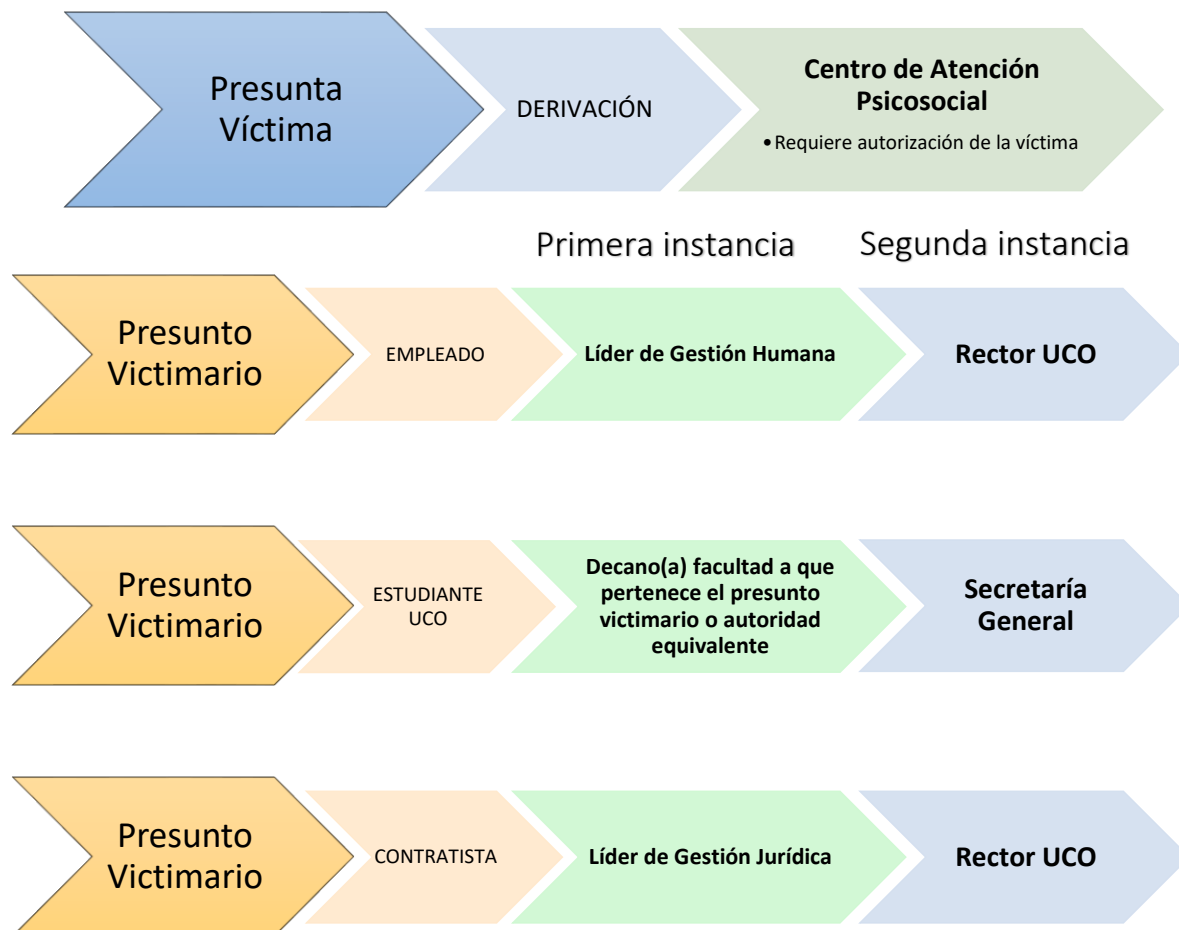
Presunta Víctima

DERIVACIÓN

**Centro de Atención Psicosocial**

• Requiere autorización de la víctima

Primera instancia

Segunda instancia

Presunto Victimario

EMPLEADO

**Líder de Gestión Humana**

**Rector UCO**

Presunto Victimario

ESTUDIANTE UCO

**Decano(a) facultad a que pertenece el presunto victimario o autoridad equivalente**

**Secretaría General**

Presunto Victimario

CONTRATISTA

**Líder de Gestión Jurídica**

**Rector UCO**